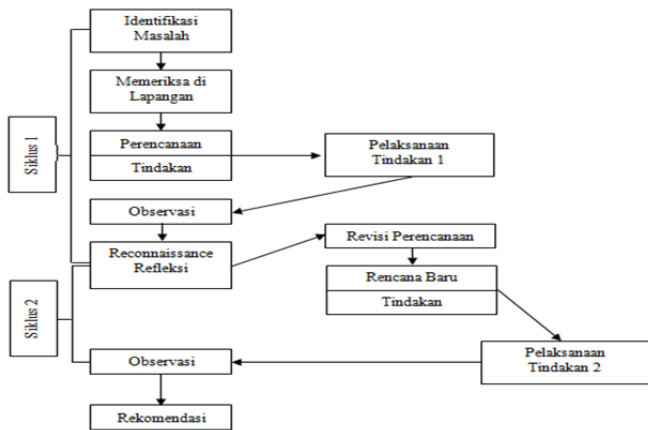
Siklus 1

Identifikasi Masalah

Memeriksa di Lapangan

Perencanaan

Tindakan

Pelaksanaan Tindakan 1

Observasi

Reconnaissance Refleksi

Revisi Perencanaan

Siklus 2

Rencana Baru

Tindakan

Pelaksanaan Tindakan 2

Observasi

Rekomendasi